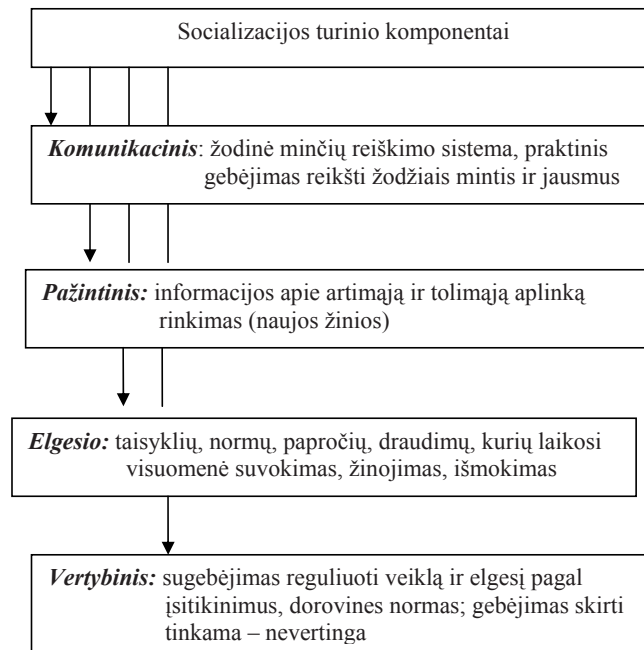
Socializacijos turinio komponentai

*Komunikacinis*: žodinė minčių reiškimo sistema, praktinis gebėjimas reikšti žodžiais mintis ir jausmus

*Pažintinis:* informacijos apie artimąją ir tolimąją aplinką rinkimas (naujos žinios)

*Elgesio:* taisyklių, normų, papročių, draudimų, kurių laikosi visuomenė suvokimas, žinojimas, išmokimas

*Vertybinis:* sugebėjimas reguliuoti veiklą ir elgesį pagal įsitikinimus, dorovines normas; gebėjimas skirti tinkama – nevertinga